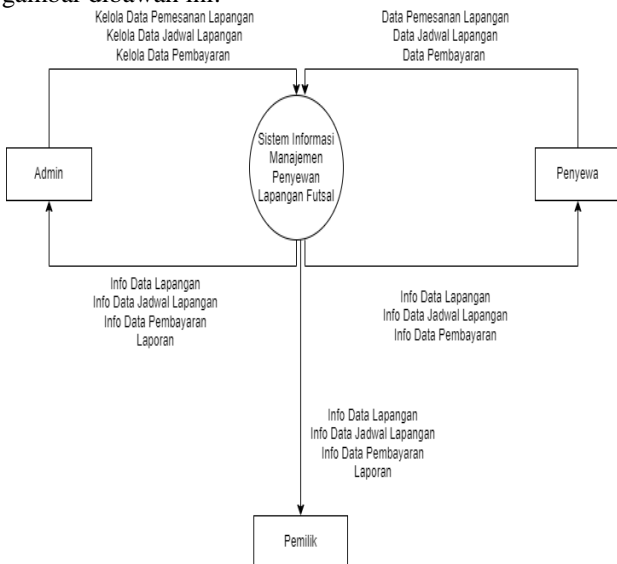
gambar dibawah ini.

Kelola Data Pemesanan Lapangan
Kelola Data Jadwal Lapangan
Kelola Data Pembayaran

Data Pemesanan Lapangan
Data Jadwal Lapangan
Data Pembayaran

Admin

Sistem Informasi Manajemen Penyewan Lapangan Futsal

Penyewa

Info Data Lapangan
Info Data Jadwal Lapangan
Info Data Pembayaran
Laporan

Info Data Lapangan
Info Data Jadwal Lapangan
Info Data Pembayaran

Info Data Lapangan
Info Data Jadwal Lapangan
Info Data Pembayaran
Laporan

Pemilik